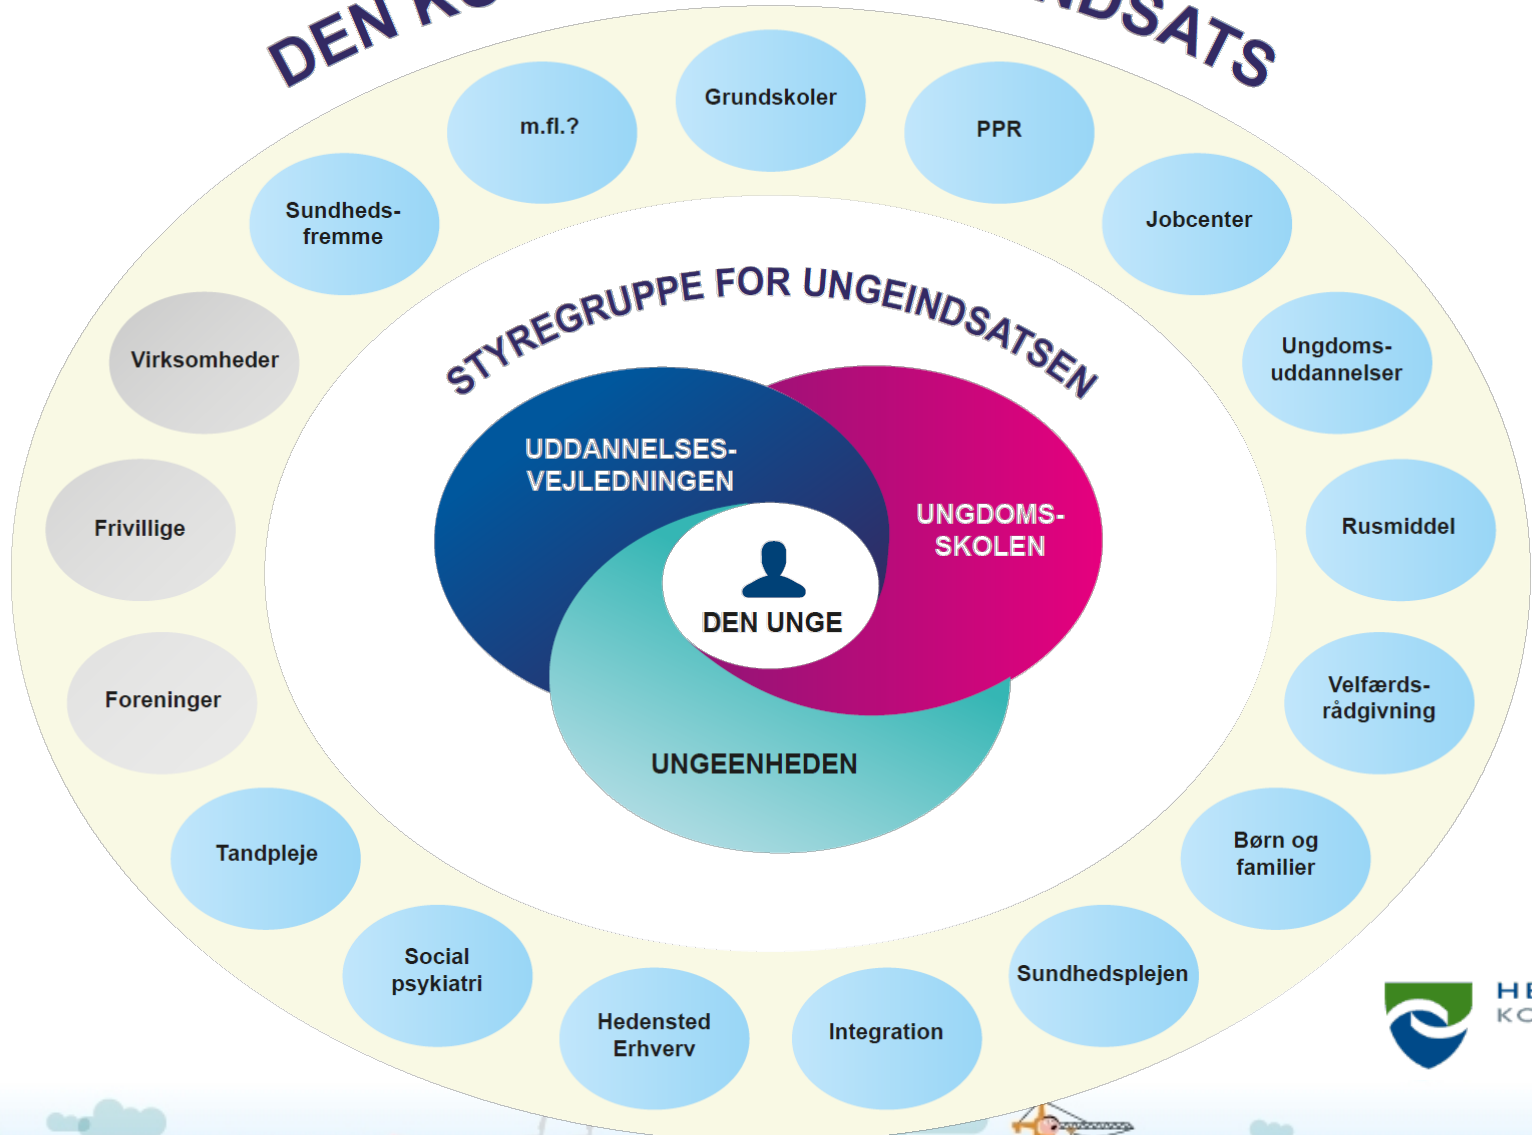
DEN K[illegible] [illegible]DSATS

m.fl.?

Grundskoler

PPR

Sundheds-fremme

Jobcenter

Virksomheder

Ungdoms-uddannelser

Frivillige

Rusmiddel

Foreninger

Velfærds-rådgivning

Tandpleje

Børn og familier

Social psykiatri

Hedensted Erhverv

Integration

Sundhedsplejen

STYREGRUPPE FOR UNGEINDSATSEN

UDDANNELSES-VEJLEDNINGEN

UNGDOMS-SKOLEN

DEN UNGE

UNGEENHEDEN

HE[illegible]
KO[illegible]